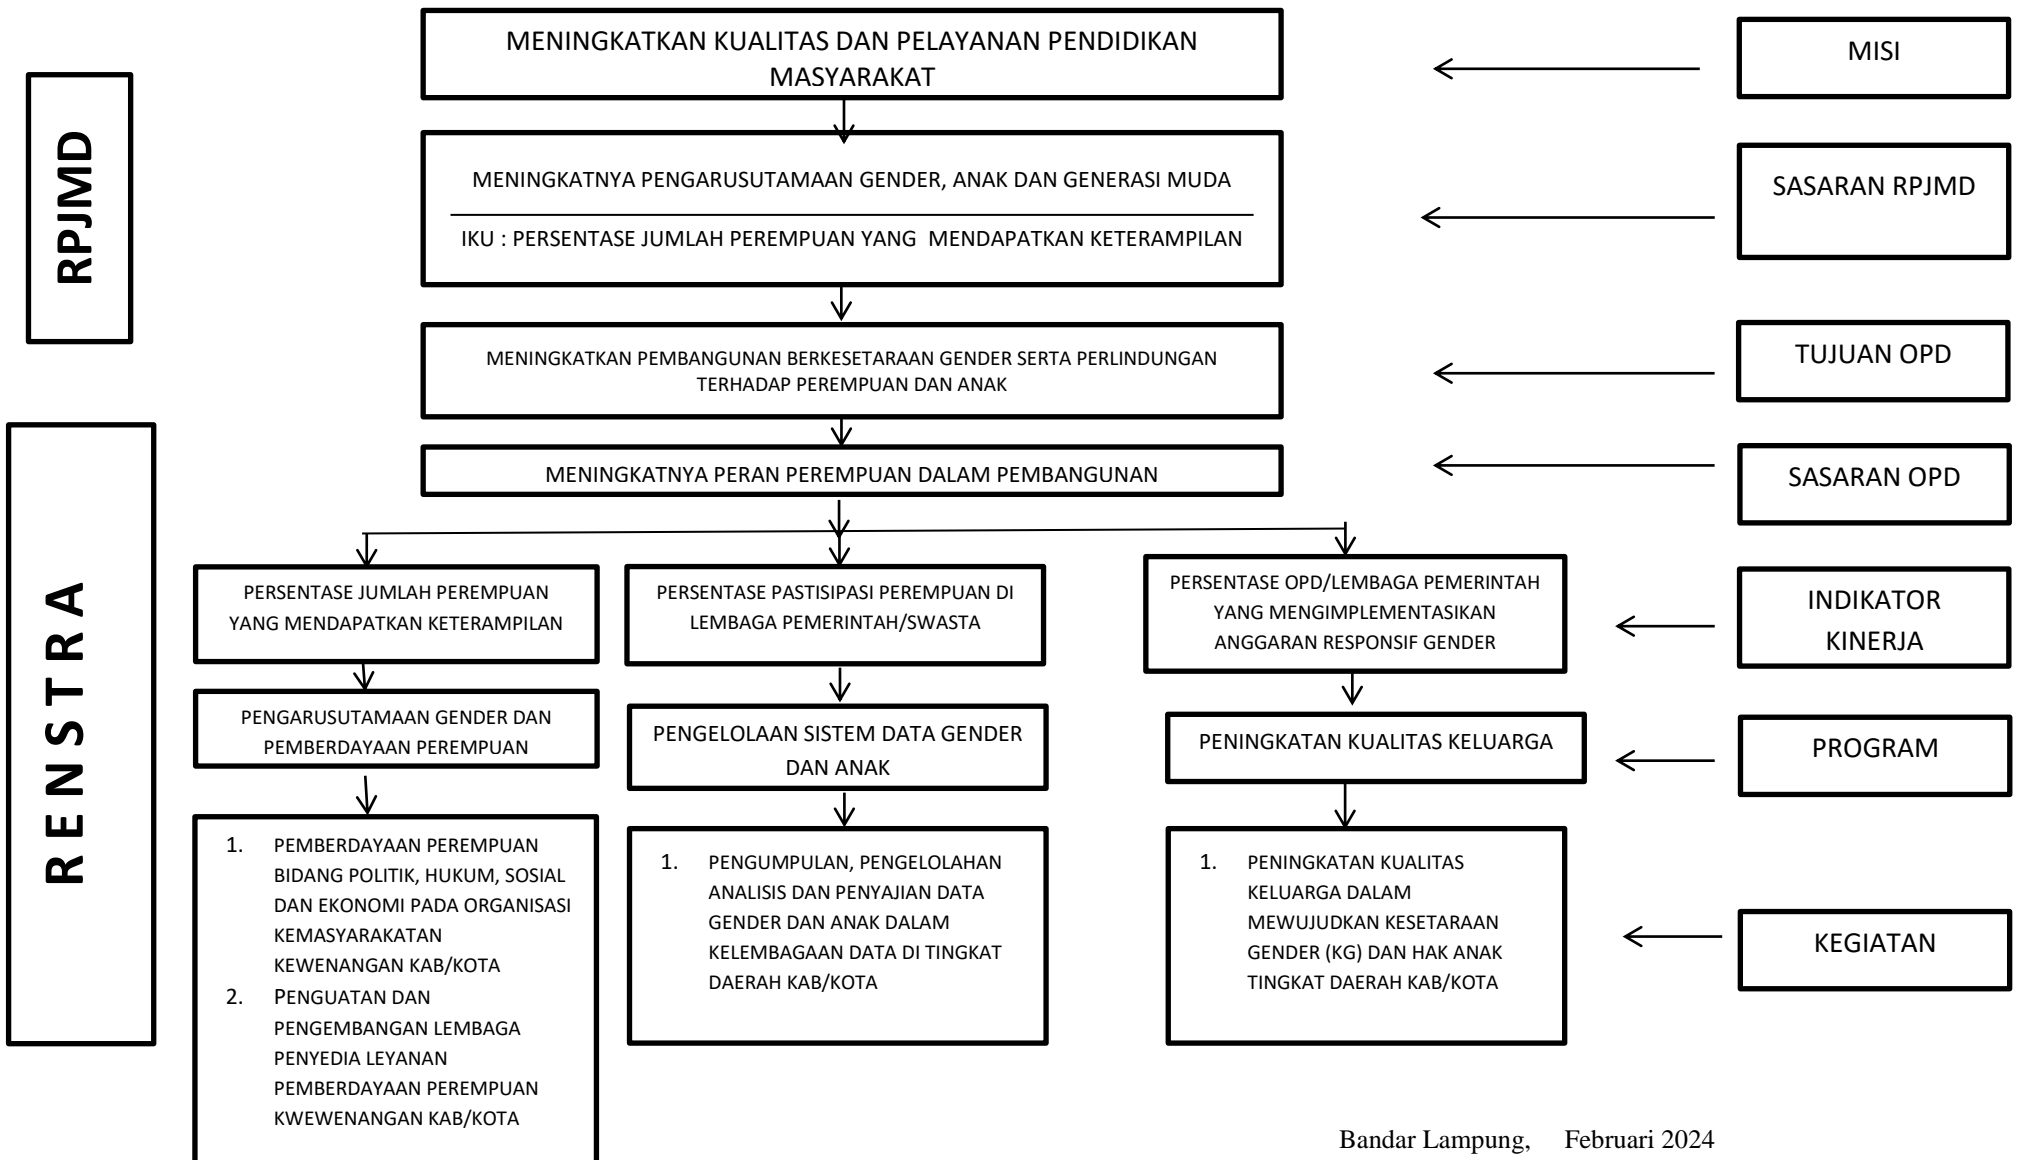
RPJMD

MENINGKATKAN KUALITAS DAN PELAYANAN PENDIDIKAN MASYARAKAT

MISI

MENINGKATNYA PENGARUSUTAMAAN GENDER, ANAK DAN GENERASI MUDA

IKU : PERSENTASE JUMLAH PEREMPUAN YANG MENDAPATKAN KETERAMPILAN

SASARAN RPJMD

MENINGKATKAN PEMBANGUNAN BERKESETARAAN GENDER SERTA PERLINDUNGAN TERHADAP PEREMPUAN DAN ANAK

TUJUAN OPD

MENINGKATNYA PERAN PEREMPUAN DALAM PEMBANGUNAN

SASARAN OPD

R E N S T R A

PERSENTASE JUMLAH PEREMPUAN YANG MENDAPATKAN KETERAMPILAN

PERSENTASE PASTISIPASI PEREMPUAN DI LEMBAGA PEMERINTAH/SWASTA

PERSENTASE OPD/LEMBAGA PEMERINTAH YANG MENGIMPLEMENTASIKAN ANGGARAN RESPONSIF GENDER

INDIKATOR KINERJA

PENGARUSUTAMAAN GENDER DAN PEMBERDAYAAN PEREMPUAN

PENGELOLAAN SISTEM DATA GENDER DAN ANAK

PENINGKATAN KUALITAS KELUARGA

PROGRAM

1. PEMBERDAYAAN PEREMPUAN BIDANG POLITIK, HUKUM, SOSIAL DAN EKONOMI PADA ORGANISASI KEMASYARAKATAN KEWENANGAN KAB/KOTA
2. PENGUATAN DAN PENGEMBANGAN LEMBAGA PENYEDIA LEYANAN PEMBERDAYAAN PEREMPUAN KWEWENANGAN KAB/KOTA

1. PENGUMPULAN, PENGELOLAHAN ANALISIS DAN PENYAJIAN DATA GENDER DAN ANAK DALAM KELEMBAGAAN DATA DI TINGKAT DAERAH KAB/KOTA

1. PENINGKATAN KUALITAS KELUARGA DALAM MEWUJUDKAN KESETARAAN GENDER (KG) DAN HAK ANAK TINGKAT DAERAH KAB/KOTA

KEGIATAN

Bandar Lampung, Februari 2024